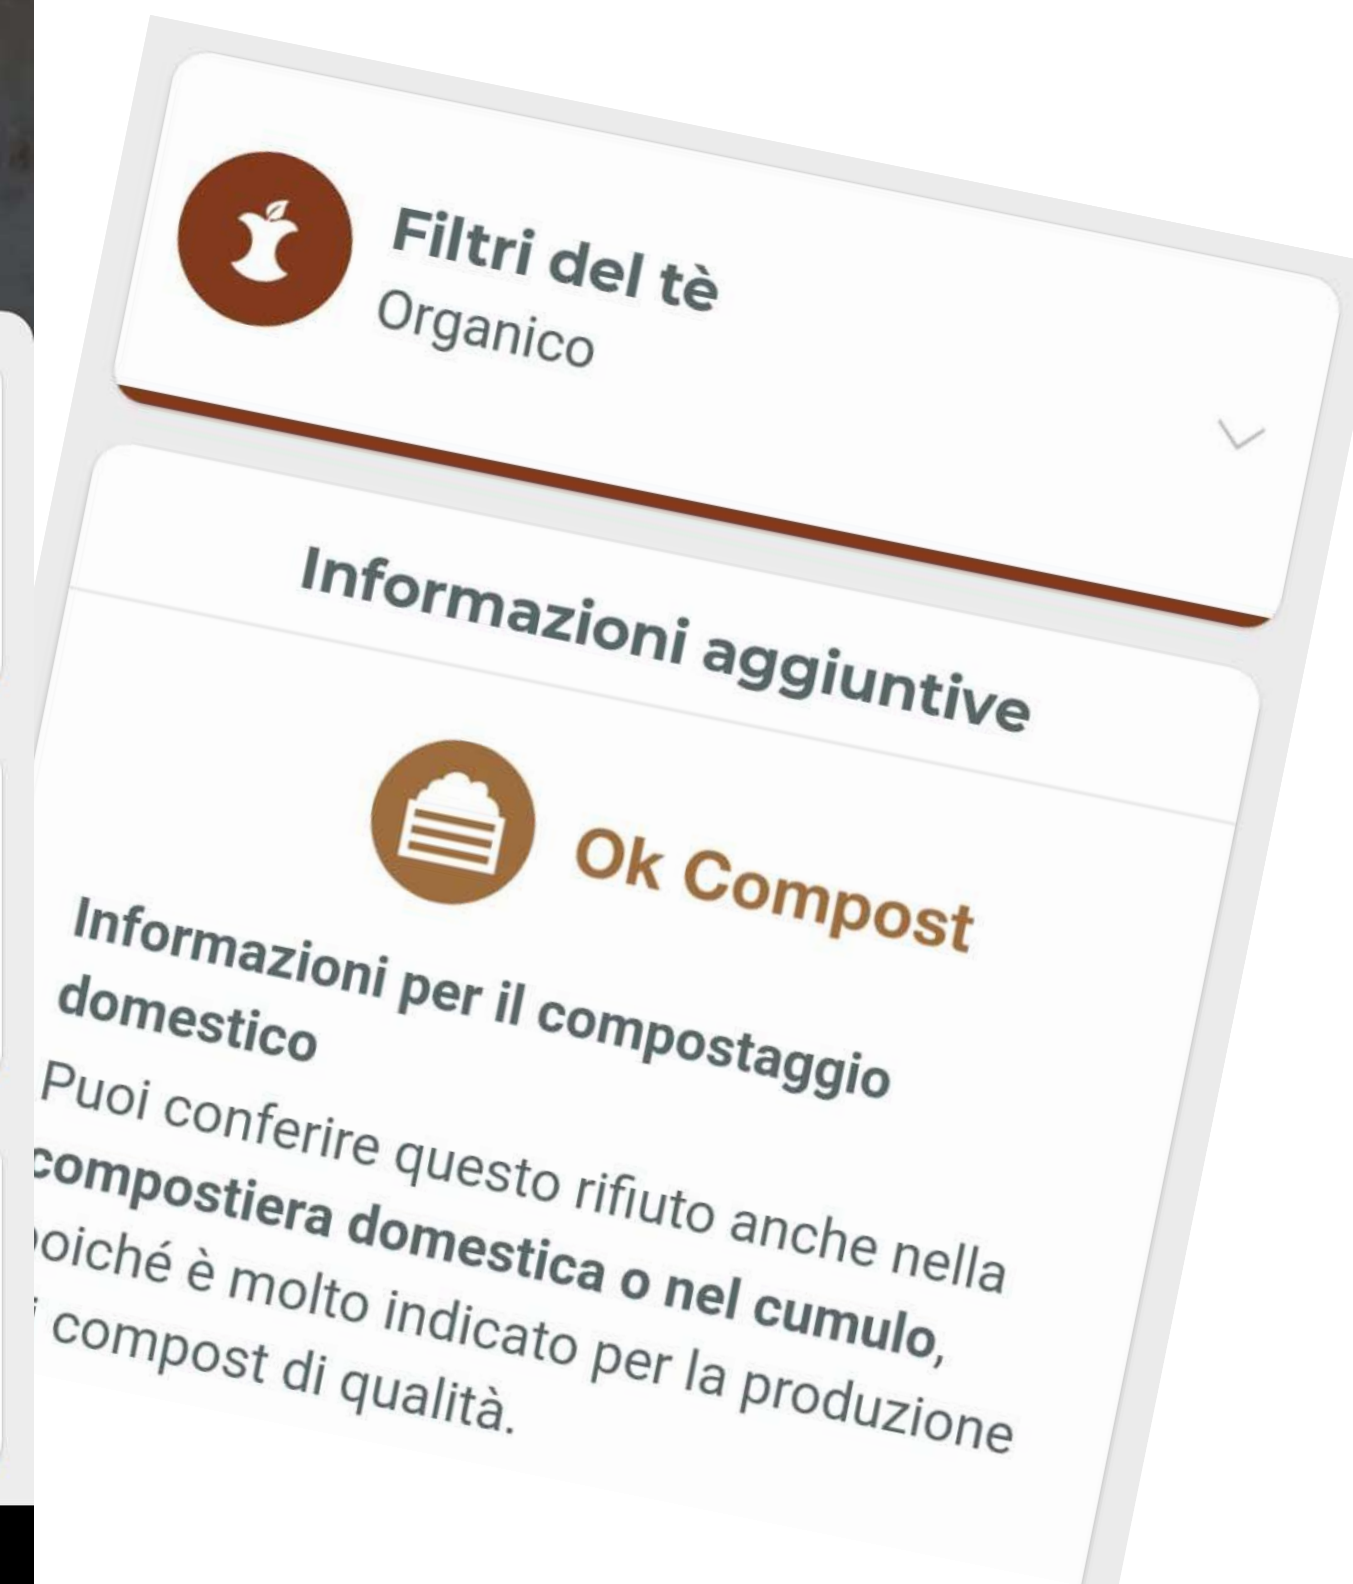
Filtri del tè
Organico

Informazioni aggiuntive

Ok Compost

**Informazioni per il compostaggio domestico**
Puoi conferire questo rifiuto anche nella **compostiera domestica o nel cumulo,** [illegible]oiché è molto indicato per la produzione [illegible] compost di qualità.